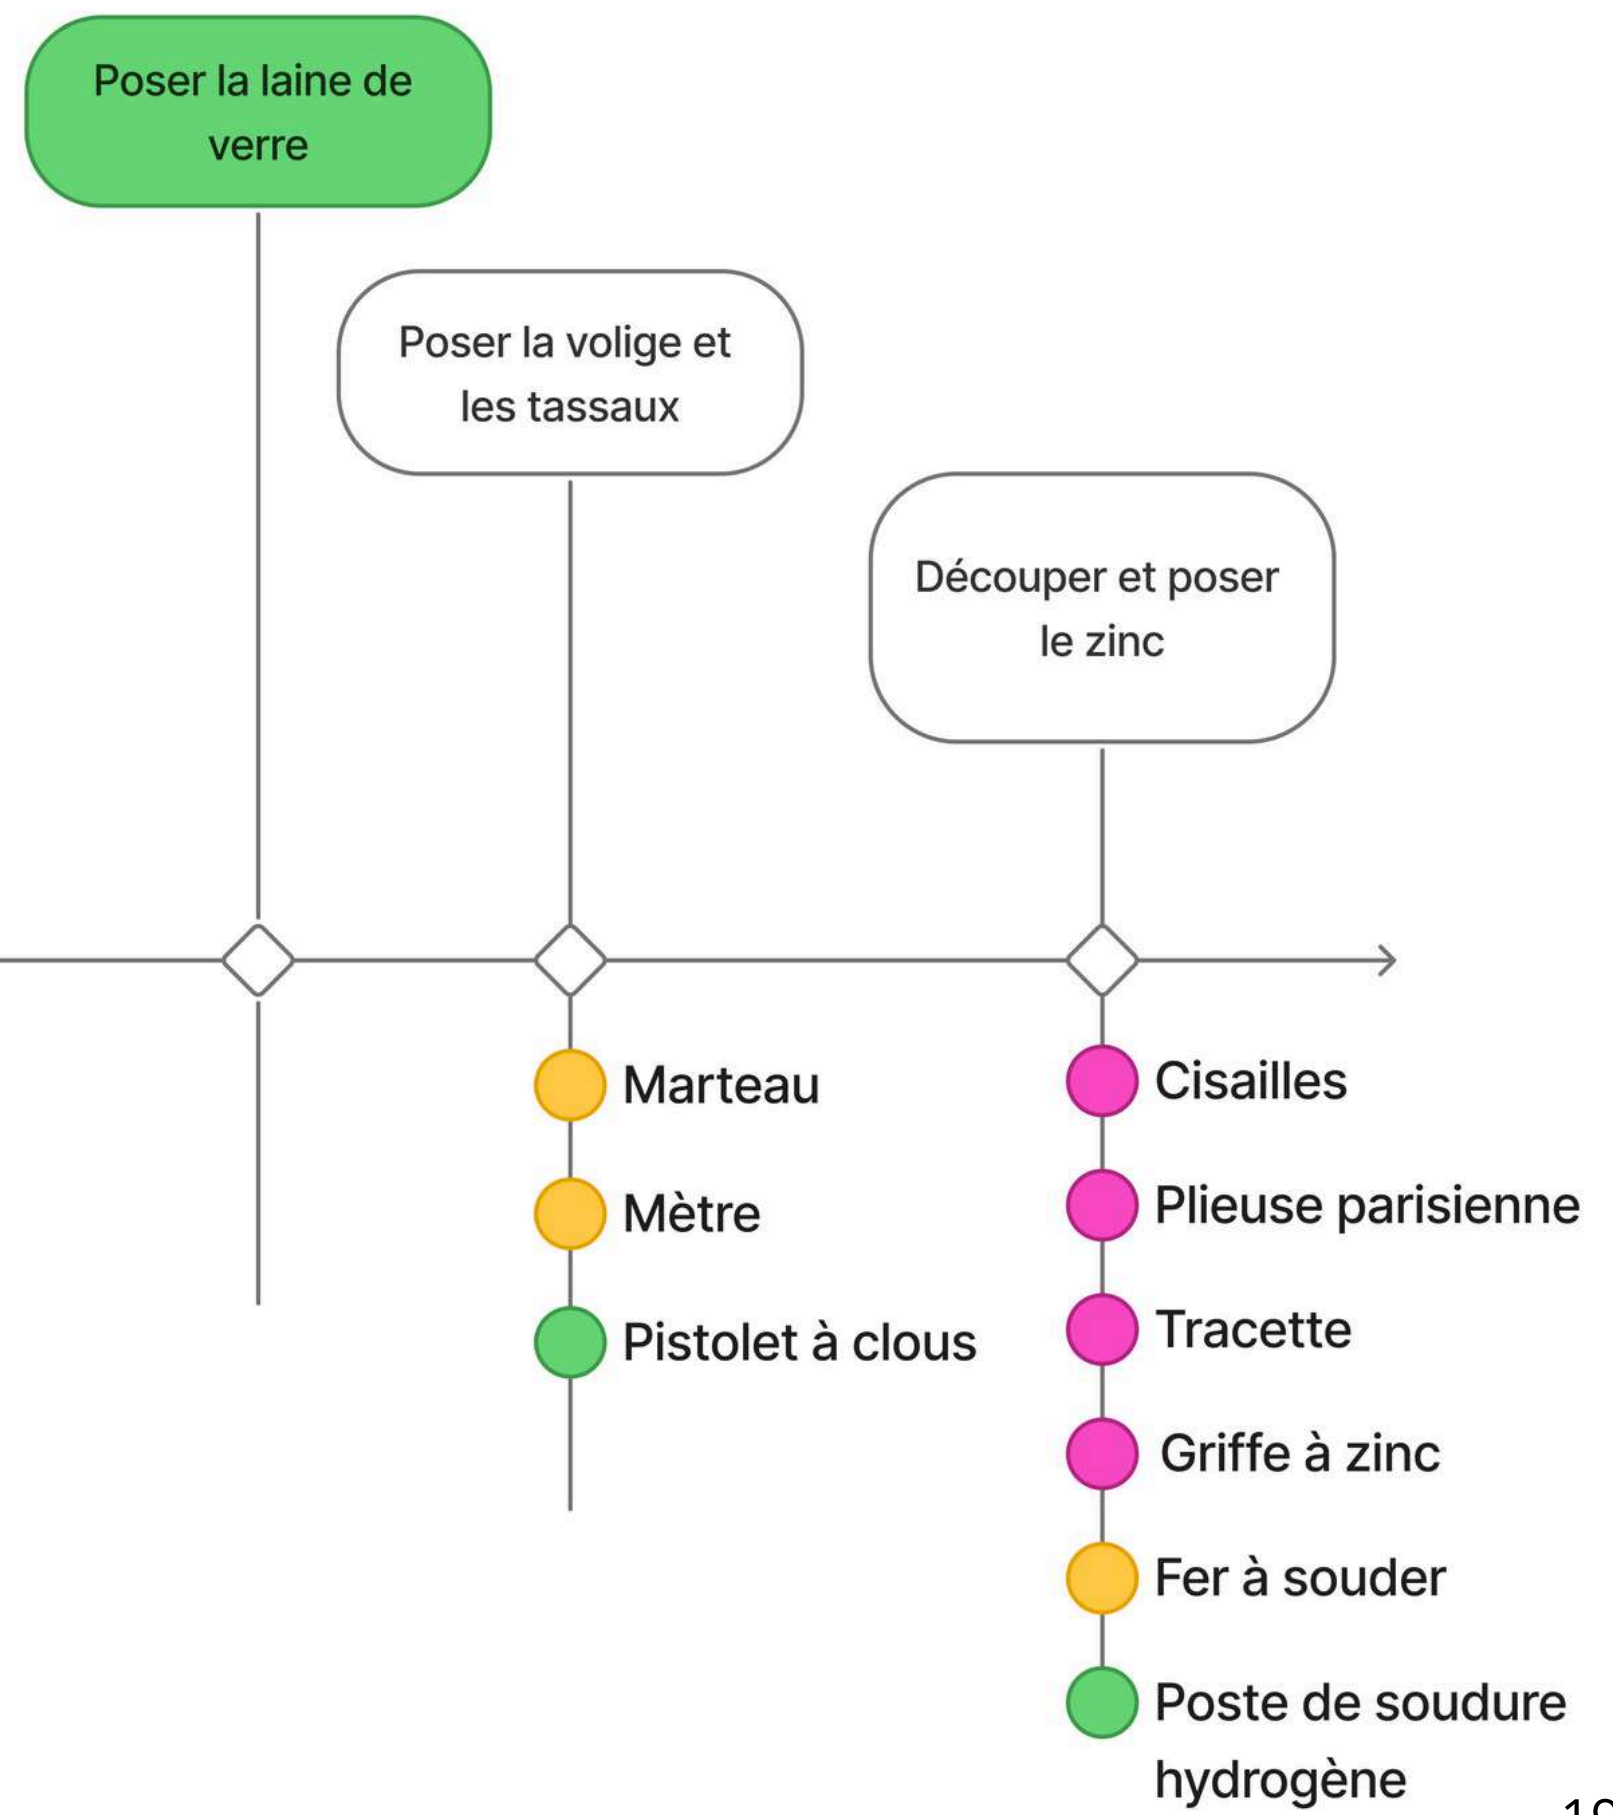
Poser la laine de verre

Poser la volige et les tassaux

Découper et poser le zinc

Marteau

Mètre

Pistolet à clous

Cisailles

Plieuse parisienne

Tracette

Griffe à zinc

Fer à souder

Poste de soudure hydrogène

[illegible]